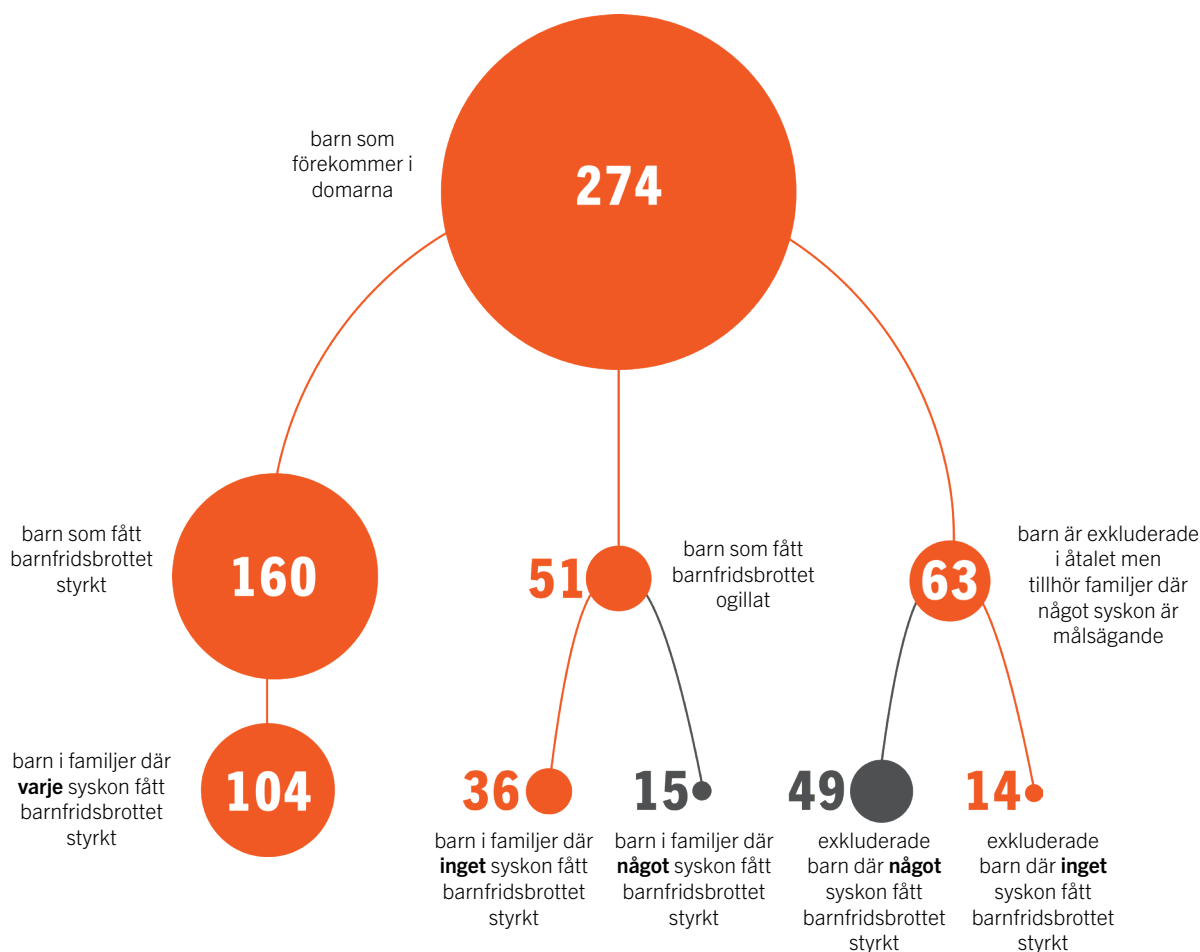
barn som förekommer i domarna

274

barn som fått barnfridsbrottet styrkt

160

barn i familjer där **varje** syskon fått barnfridsbrottet styrkt

104

51

barn som fått barnfridsbrottet ogillat

36

barn i familjer där **inget** syskon fått barnfridsbrottet styrkt

15

barn i familjer där **något** syskon fått barnfridsbrottet styrkt

63

barn är exkluderade i åtalet men tillhör familjer där något syskon är målsägande

49

exkluderade barn där **något** syskon fått barnfridsbrottet styrkt

14

exkluderade barn där **inget** syskon fått barnfridsbrottet styrkt